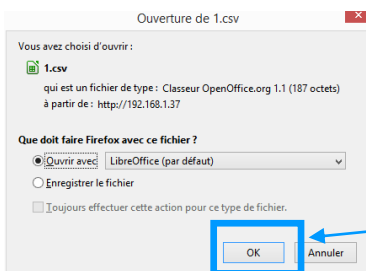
Ouverture de 1.csv

Vous avez choisi d'ouvrir :

1.csv

qui est un fichier de type : Classeur OpenOffice.org 1.1 (187 octets)

à partir de : http://192.168.1.37

Que doit faire Firefox avec ce fichier ?

Ouvrir avec LibreOffice (par défaut)

Enregistrer le fichier

Toujours effectuer cette action pour ce type de fichier.

OK

Annuler